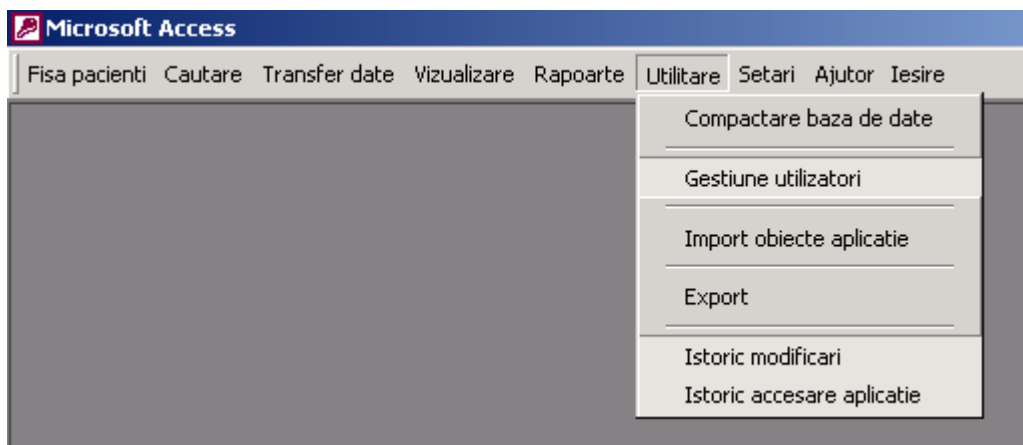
Microsoft Access

Fisa pacienti Cautare Transfer date Vizualizare Rapoarte Utilitare Setari Ajutor Iesire

Compactare baza de date

Gestiune utilizatori

Import obiecte aplicatie

Export

Istoric modificari

Istoric accesare aplicatie